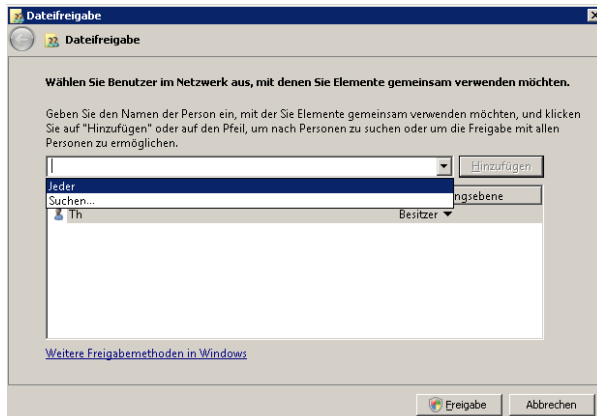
Dateifreigabe

Dateifreigabe

Wählen Sie Benutzer im Netzwerk aus, mit denen Sie Elemente gemeinsam verwenden möchten.

Geben Sie den Namen der Person ein, mit der Sie Elemente gemeinsam verwenden möchten, und klicken Sie auf "Hinzufügen" oder auf den Pfeil, um nach Personen zu suchen oder um die Freigabe mit allen Personen zu ermöglichen.

Hinzufügen

Jeder
Suchen...

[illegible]ngsebene

Th

Besitzer

Weitere Freigabemethoden in Windows

Freigabe

Abbrechen